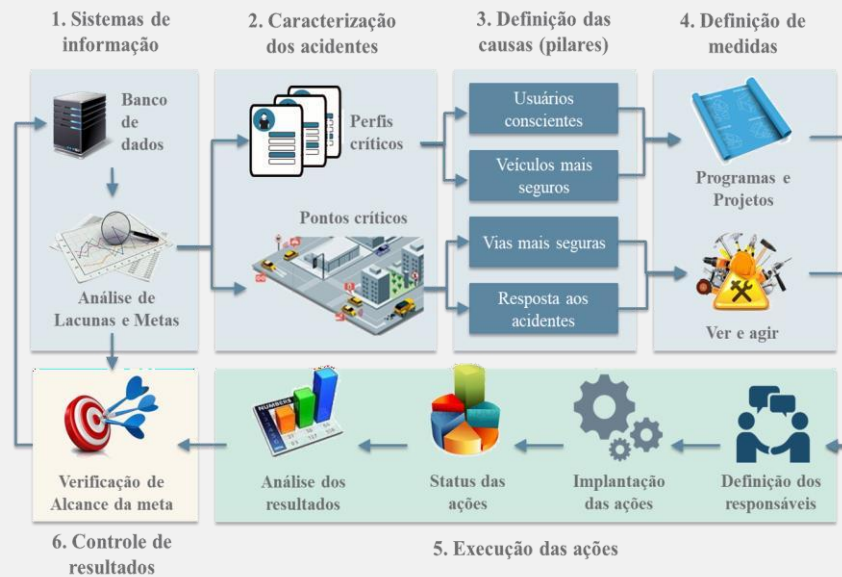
1. Sistemas de informação

2. Caracterização dos acidentes

3. Definição das causas (pilares)

4. Definição de medidas

Banco de dados

Análise de Lacunas e Metas

Perfis críticos

Pontos críticos

Usuários conscientes

Veículos mais seguros

Vias mais seguras

Resposta aos acidentes

Programas e Projetos

Ver e agir

Verificação de Alcance da meta

Análise dos resultados

Status das ações

Implantação das ações

Definição dos responsáveis

6. Controle de resultados

5. Execução das ações